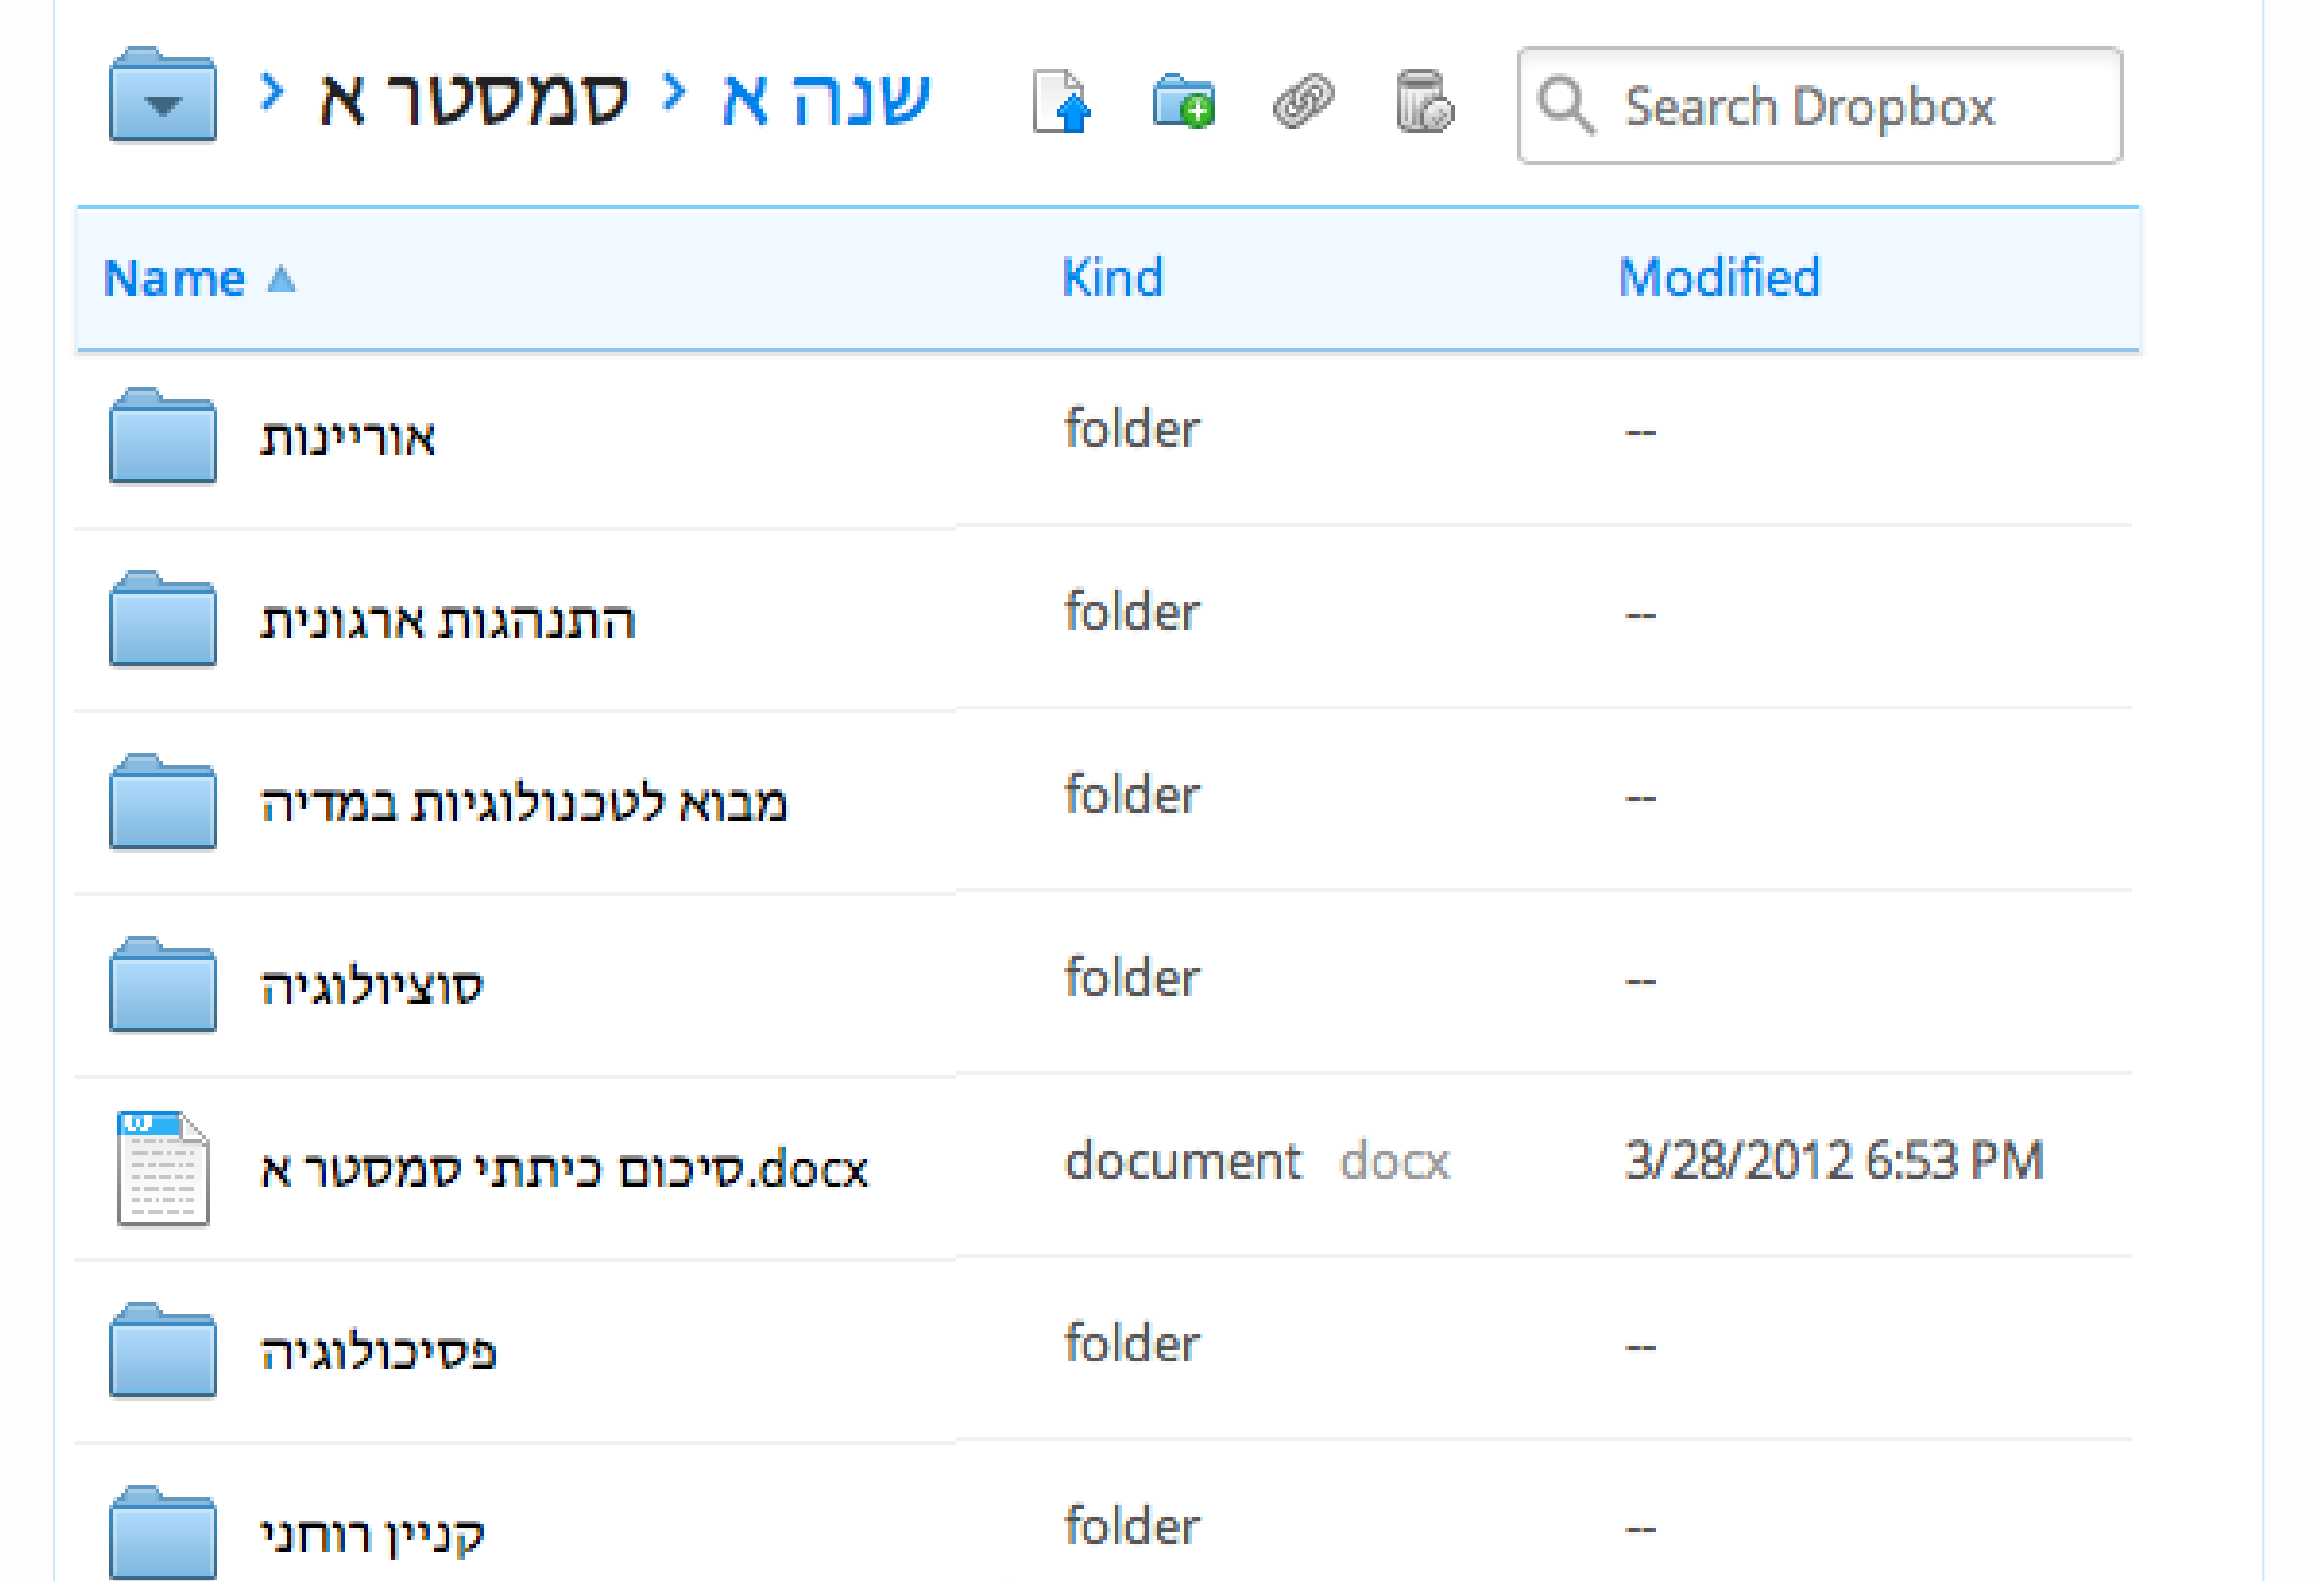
› שנה א › סמסטר א

Search Dropbox

| Name ▲ | Kind | Modified |
|---|---|---|
| אוריינות | folder | -- |
| התנהגות ארגונית | folder | -- |
| מבוא לטכנולוגיות במדיה | folder | -- |
| סוציולוגיה | folder | -- |
| סיכום כיתתי סמסטר א.docx | document docx | 3/28/2012 6:53 PM |
| פסיכולוגיה | folder | -- |
| קניין רוחני | folder | -- |